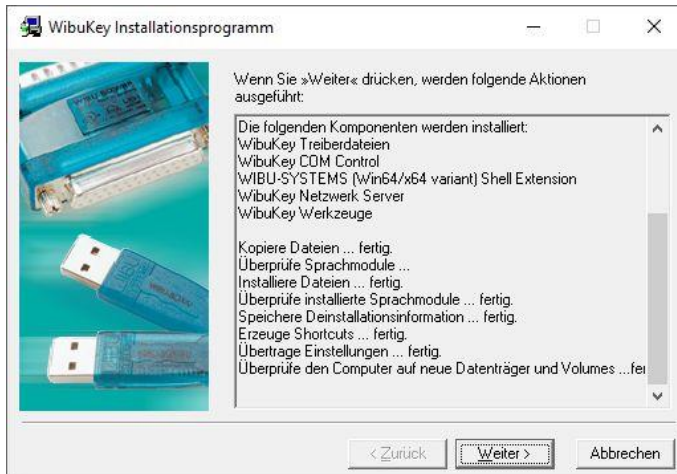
WibuKey Installationsprogramm

Wenn Sie »Weiter« drücken, werden folgende Aktionen ausgeführt:

Die folgenden Komponenten werden installiert:
WibuKey Treiberdateien
WibuKey COM Control
WIBU-SYSTEMS (Win64/x64 variant) Shell Extension
WibuKey Netzwerk Server
WibuKey Werkzeuge

Kopiere Dateien ... fertig.
Überprüfe Sprachmodule ...
Installiere Dateien ... fertig.
Überprüfe installierte Sprachmodule ... fertig.
Speichere Deinstallationsinformation ... fertig.
Erzeuge Shortcuts ... fertig.
Übertrage Einstellungen ... fertig.
Überprüfe den Computer auf neue Datenträger und Volumes ...fe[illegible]

< Zurück
Weiter >
Abbrechen